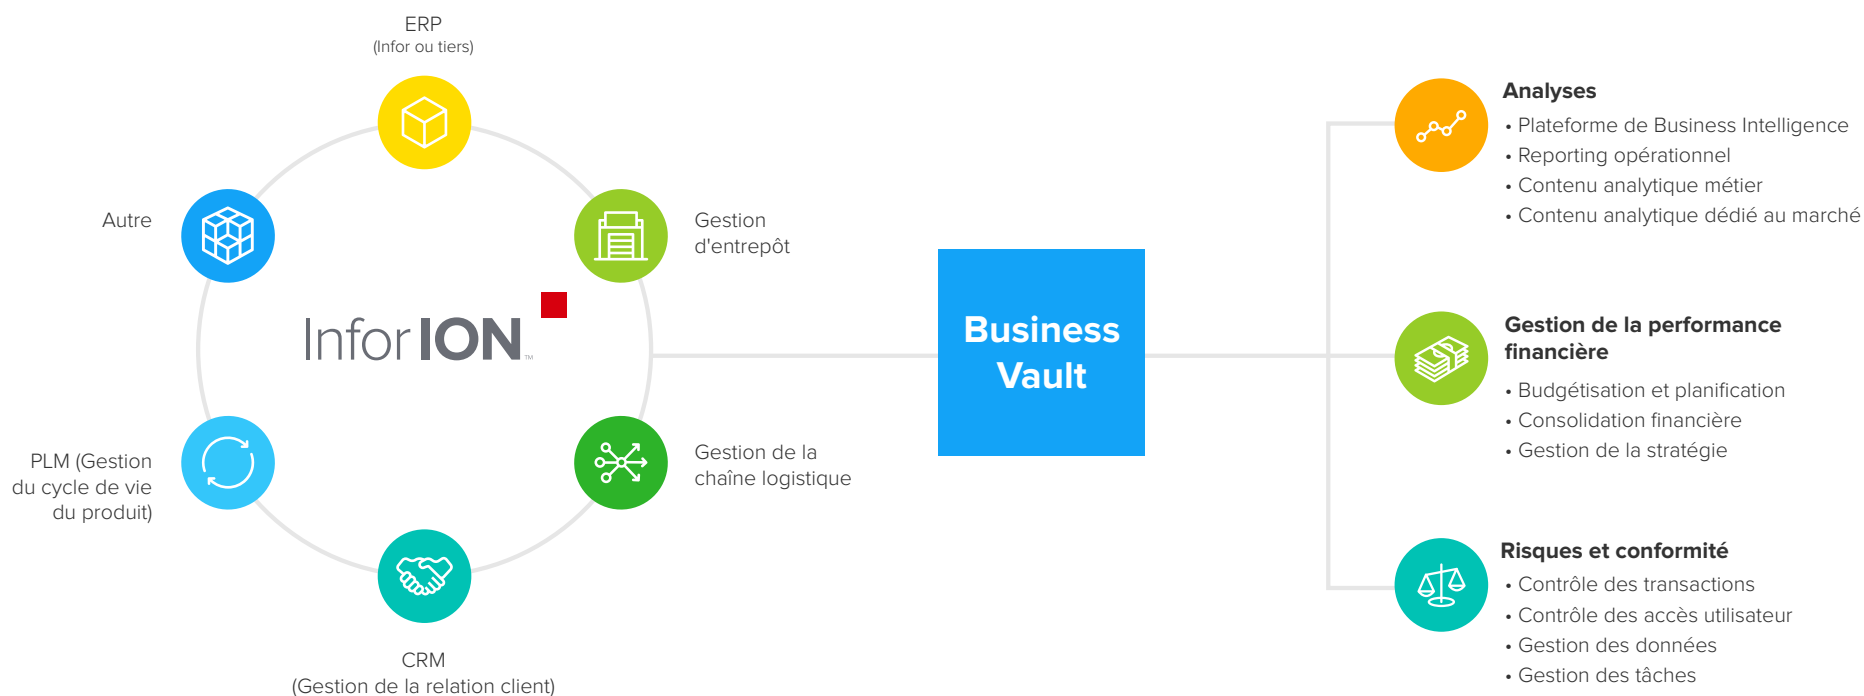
ERP
(Infor ou tiers)

Autre

Gestion d'entrepôt

Infor ION™

PLM (Gestion du cycle de vie du produit)

Gestion de la chaîne logistique

CRM
(Gestion de la relation client)

Business Vault

Analyses
• Plateforme de Business Intelligence
• Reporting opérationnel
• Contenu analytique métier
• Contenu analytique dédié au marché

Gestion de la performance financière
• Budgétisation et planification
• Consolidation financière
• Gestion de la stratégie

Risques et conformité
• Contrôle des transactions
• Contrôle des accès utilisateur
• Gestion des données
• Gestion des tâches